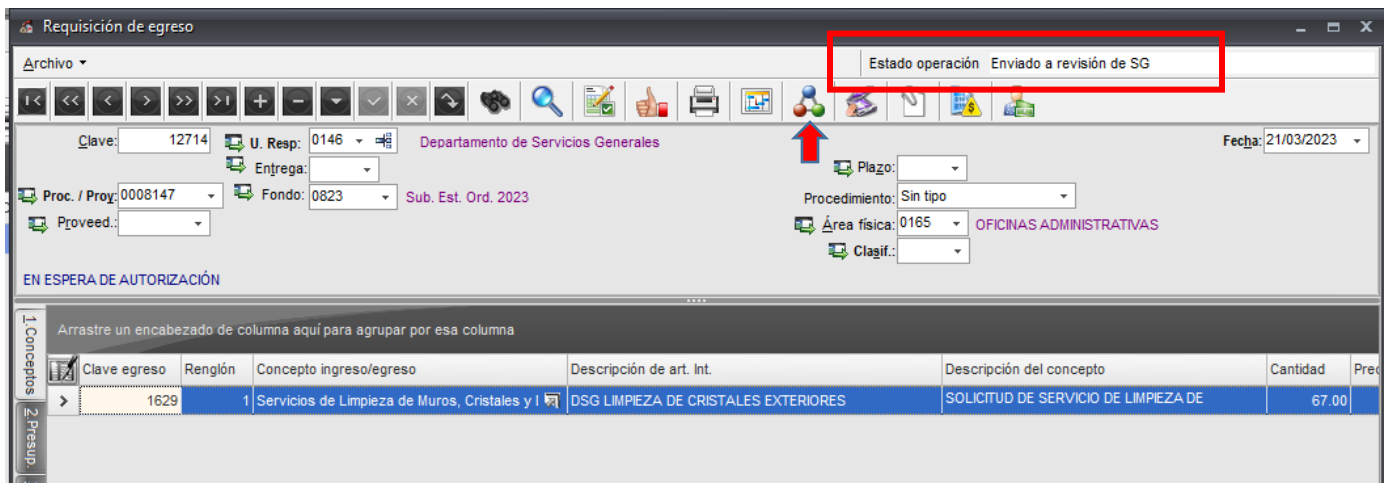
Requisición de egreso

Archivo ▾

Estado operación Enviado a revisión de SG

Clave: 12714
U. Resp: 0146
Departamento de Servicios Generales
Fecha: 21/03/2023
Entrega:
Plazo:
Proc. / Proy: 0008147
Fondo: 0823
Sub. Est. Ord. 2023
Procedimiento: Sin tipo
Proveed.:
Área física: 0165
OFICINAS ADMINISTRATIVAS
Clasif.:

EN ESPERA DE AUTORIZACIÓN

1.Conceptos
2.Presup.

Arrastre un encabezado de columna aquí para agrupar por esa columna

| Clave egreso | Renglón | Concepto ingreso/egreso | Descripción de art. Int. | Descripción del concepto | Cantidad | Prec |
|---|---|---|---|---|---|---|
| 1629 | 1 | Servicios de Limpieza de Muros, Cristales y I | DSG LIMPIEZA DE CRISTALES EXTERIORES | SOLICITUD DE SERVICIO DE LIMPIEZA DE | 67.00 | |